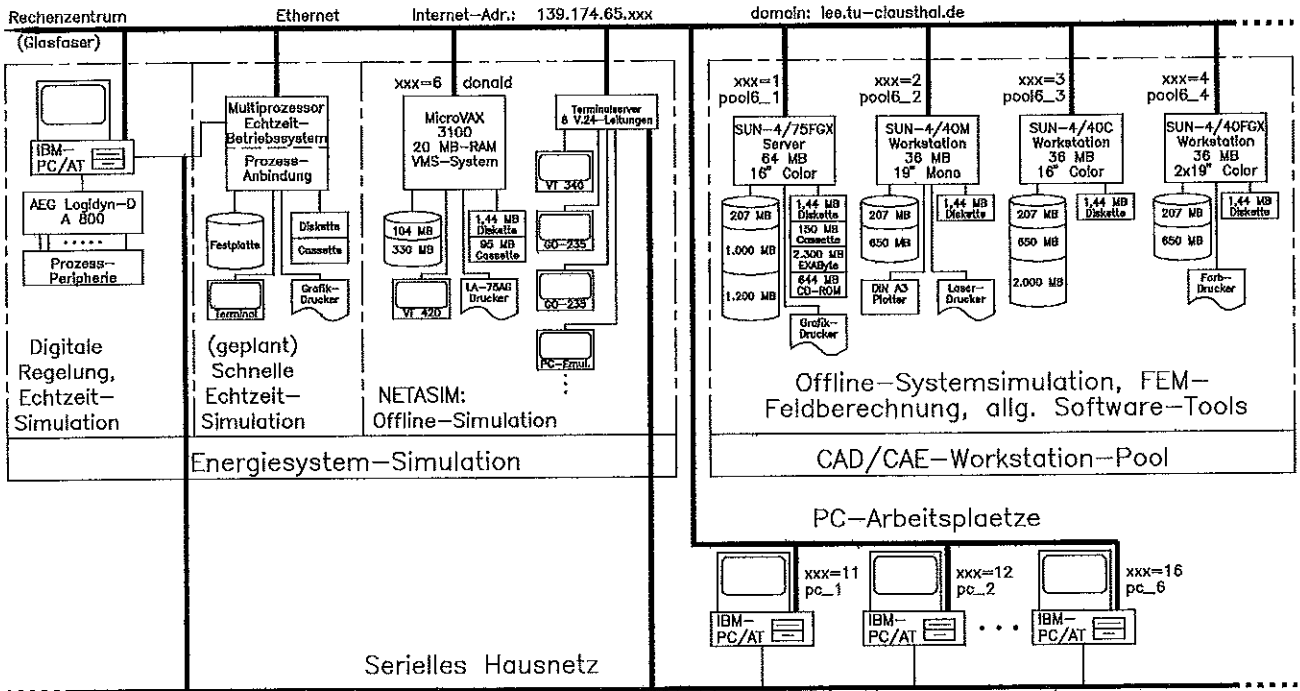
Rechenzentrum (Glasfaser)
Ethernet
Internet-Adr.: 139.174.65.xxx
domain: iee.tu-clausthal.de

IBM-PC/AT
AEG Logidyn-D A 800
Prozess-Peripherie

Digitale Regelung, Echtzeit-Simulation

Multiprozessor Echtzeit-Betriebssystem
Prozess-Anbindung
Festplatte
Diskette
Cassette
Terminal
Grafik-Drucker

(geplant) Schnelle Echtzeit-Simulation

xxx=6 donald
MicroVAX 3100 20 MB-RAM VMS-System
104 MB
330 MB
1,44 MB Diskette
95 MB Cassette
VT 420
LA-75AG Drucker
Terminalserver 8 V.24-Leitungen
VT 340
GO-235
GO-235
PC-Emul.

NETASIM: Offline-Simulation

Energiesystem-Simulation

xxx=1 pool6_1
SUN-4/75FGX Server 64 MB 16" Color
207 MB
1.000 MB
1.200 MB
1,44 MB Diskette
150 MB Cassette
2.300 MB EXAByte
644 MB CD-ROM
Grafik-Drucker

xxx=2 pool6_2
SUN-4/40M Workstation 36 MB 19" Mono
207 MB
650 MB
1,44 MB Diskette
DIN A3 Plotter
Laser-Drucker

xxx=3 pool6_3
SUN-4/40C Workstation 36 MB 16" Color
207 MB
650 MB
2.000 MB
1,44 MB Diskette

xxx=4 pool6_4
SUN-4/40FGX Workstation 36 MB 2x19" Color
207 MB
650 MB
1,44 MB Diskette
Farb-Drucker

Offline-Systemsimulation, FEM-Feldberechnung, allg. Software-Tools

CAD/CAE-Workstation-Pool

PC-Arbeitsplaetze

xxx=11 pc_1
IBM-PC/AT
xxx=12 pc_2
IBM-PC/AT
xxx=16 pc_6
IBM-PC/AT

Serielles Hausnetz